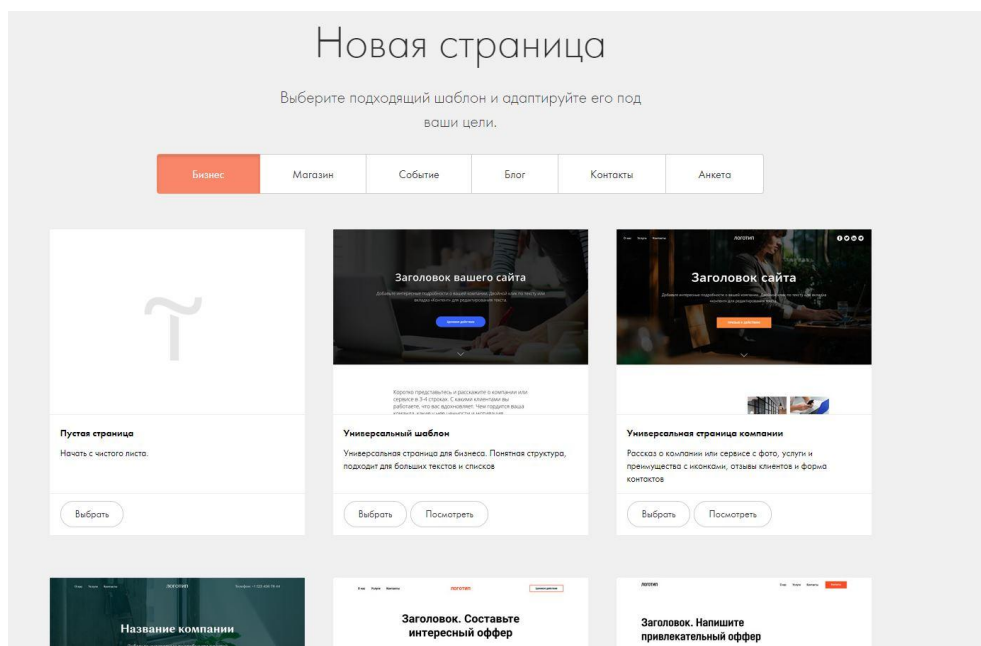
Новая страница

Выберите подходящий шаблон и адаптируйте его под ваши цели.

| Бизнес | Магазин | Событие | Блог | Контакты | Анкета |
|---|---|---|---|---|---|

Пустая страница

Начать с чистого листа.

Выбрать

Заголовок вашего сайта

Коротко представьтесь и расскажите о компании или сервисе в 3-4 строках. С какими клиентами вы работаете, что вас вдохновляет. Чем гордится ваша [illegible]

Универсальный шаблон

Универсальная страница для бизнеса. Понятная структура, подходит для больших текстов и списков

Выбрать Посмотреть

логотип

Заголовок сайта

Универсальная страница компании

Рассказ о компании или сервисе с фото, услуги и преимущества с иконками, отзывы клиентов и форма контактов

Выбрать Посмотреть

логотип

Название компании

логотип

Заголовок. Составьте интересный оффер

логотип

Заголовок. Напишите привлекательный оффер